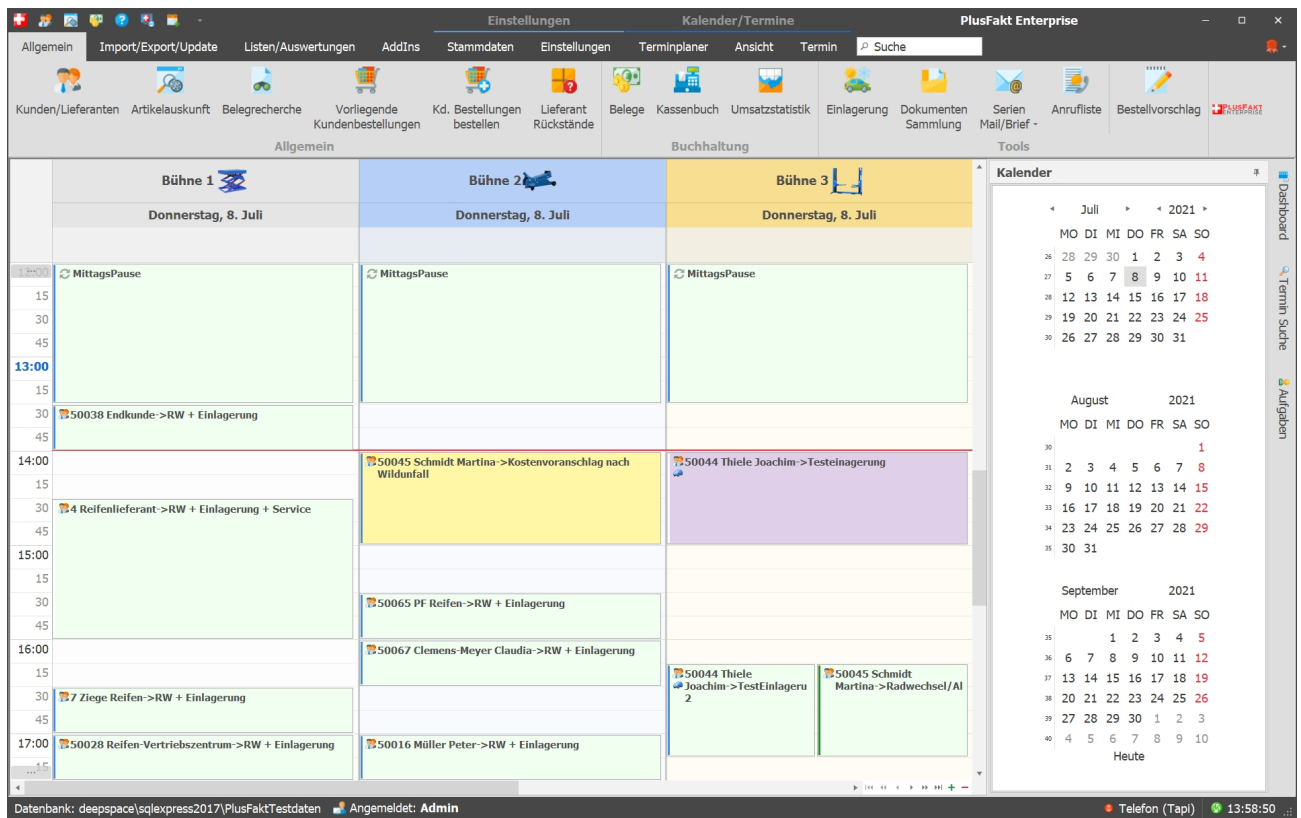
Einstellungen Kalender/Termine PlusFakt Enterprise

Allgemein Import/Export/Update Listen/Auswertungen AddIns Stammdaten Einstellungen Terminplaner Ansicht Termin Suche

Kunden/Lieferanten Artikelauskunft Belegrecherche Vorliegende Kundenbestellungen Kd. Bestellungen bestellen Lieferant Rückstände
Allgemein
Belege Kassenbuch Umsatzstatistik
Buchhaltung
Einlagerung Dokumenten Sammlung Serien Mail/Brief Anrufliste Bestellvorschlag
Tools
PLUSFAKT ENTERPRISE

| | Bühne 1 | Bühne 2 | Bühne 3 |
|---|---|---|---|
| | Donnerstag, 8. Juli | Donnerstag, 8. Juli | Donnerstag, 8. Juli |
| 12:00 | MittagsPause | MittagsPause | MittagsPause |
| 15 | | | |
| 30 | | | |
| 45 | | | |
| 13:00 | | | |
| 15 | | | |
| 30 | 50038 Endkunde->RW + Einlagerung | | |
| 45 | | | |
| 14:00 | | 50045 Schmidt Martina->Kostenvoranschlag nach Wildunfall | 50044 Thiele Joachim->Testeinagerung |
| 15 | | | |
| 30 | 4 Reifenlieferant->RW + Einlagerung + Service | | |
| 45 | | | |
| 15:00 | | | |
| 15 | | | |
| 30 | | 50065 PF Reifen->RW + Einlagerung | |
| 45 | | | |
| 16:00 | | 50067 Clemens-Meyer Claudia->RW + Einlagerung | |
| 15 | | | 50044 Thiele Joachim->TestEinlageru 2 / 50045 Schmidt Martina->Radwechsel/Al |
| 30 | 7 Ziege Reifen->RW + Einlagerung | | |
| 45 | | | |
| 17:00 | 50028 Reifen-Vertriebszentrum->RW + Einlagerung | 50016 Müller Peter->RW + Einlagerung | |
| 15 | | | |

Kalender

Juli 2021
| | MO | DI | MI | DO | FR | SA | SO |
|---|---|---|---|---|---|---|---|
| 26 | 28 | 29 | 30 | 1 | 2 | 3 | 4 |
| 27 | 5 | 6 | 7 | 8 | 9 | 10 | 11 |
| 28 | 12 | 13 | 14 | 15 | 16 | 17 | 18 |
| 29 | 19 | 20 | 21 | 22 | 23 | 24 | 25 |
| 30 | 26 | 27 | 28 | 29 | 30 | 31 | |

August 2021
| | MO | DI | MI | DO | FR | SA | SO |
|---|---|---|---|---|---|---|---|
| 30 | | | | | | | 1 |
| 31 | 2 | 3 | 4 | 5 | 6 | 7 | 8 |
| 32 | 9 | 10 | 11 | 12 | 13 | 14 | 15 |
| 33 | 16 | 17 | 18 | 19 | 20 | 21 | 22 |
| 34 | 23 | 24 | 25 | 26 | 27 | 28 | 29 |
| 35 | 30 | 31 | | | | | |

September 2021
| | MO | DI | MI | DO | FR | SA | SO |
|---|---|---|---|---|---|---|---|
| 35 | | | 1 | 2 | 3 | 4 | 5 |
| 36 | 6 | 7 | 8 | 9 | 10 | 11 | 12 |
| 37 | 13 | 14 | 15 | 16 | 17 | 18 | 19 |
| 38 | 20 | 21 | 22 | 23 | 24 | 25 | 26 |
| 39 | 27 | 28 | 29 | 30 | 1 | 2 | 3 |
| 40 | 4 | 5 | 6 | 7 | 8 | 9 | 10 |

Heute

Dashboard Termin Suche Aufgaben

Datenbank: deepspace\sqlexpress2017\PlusFaktTestdaten Angemeldet: Admin Telefon (Tapi) 13:58:50